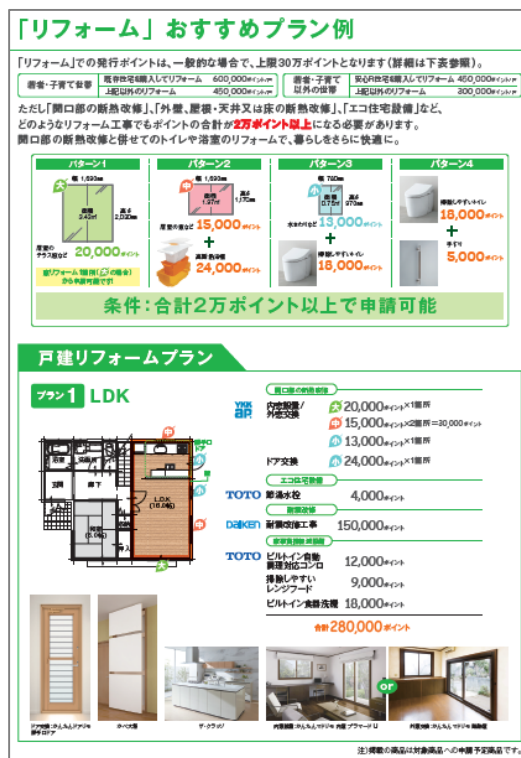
「リフォーム」おすすめプラン例

「リフォーム」での発行ポイントは、一般的な場合で、上限30万ポイントとなります（詳細は下表参照）。

| 若者・子育て世帯 | 既存住宅を購入してリフォーム | 600,000ポイント |
|---|---|---|
| | 上記以外のリフォーム | 450,000ポイント |

| 若者・子育て以外の世帯 | 安心R住宅を購入してリフォーム | 450,000ポイント |
|---|---|---|
| | 上記以外のリフォーム | 300,000ポイント |

ただし「開口部の断熱改修」、「外壁、屋根・天井又は床の断熱改修」、「エコ住宅設備」など、どのようなリフォーム工事でもポイントの合計が2万ポイント以上になる必要があります。開口部の断熱改修と併せてトイレや浴室のリフォームで、暮らしをさらに快適に。

パターン1
大
幅 1,693mm 高さ 2,032mm 面積 3.42m²
窓ガラス交換 20,000ポイント
窓リフォーム1箇所（大の場合）から申請可能です

パターン2
中
幅 1,693mm 高さ 1,170mm 面積 1.97m²
窓リフォーム 15,000ポイント
+
節湯水栓 24,000ポイント

パターン3
小
幅 780mm 高さ 970mm 面積 0.75m²
窓リフォーム 13,000ポイント
+
掃除しやすいトイレ 18,000ポイント

パターン4
掃除しやすいトイレ 18,000ポイント
+
手すり 5,000ポイント

条件：合計2万ポイント以上で申請可能

戸建リフォームプラン

プラン1 LDK

開口部の断熱改修
YKK AP 内窓設置／外窓交換
大 20,000ポイント×1箇所
中 15,000ポイント×2箇所＝30,000ポイント
小 13,000ポイント×1箇所
ドア交換 中 24,000ポイント×1箇所

エコ住宅設備
TOTO 節湯水栓 4,000ポイント

耐震改修
DAIKEN 耐震改修工事 150,000ポイント

家事負担軽減設備
TOTO ビルトイン自動調理対応コンロ 12,000ポイント
掃除しやすいレンジフード 9,000ポイント
ビルトイン食器洗機 18,000ポイント

合計 280,000ポイント

LDK (16.0畳)
和室 (6.0畳)
廊下
玄関
洗面所
浴室
押入
大
中
小

or

注）掲載の商品は対象商品への申請予定商品です。